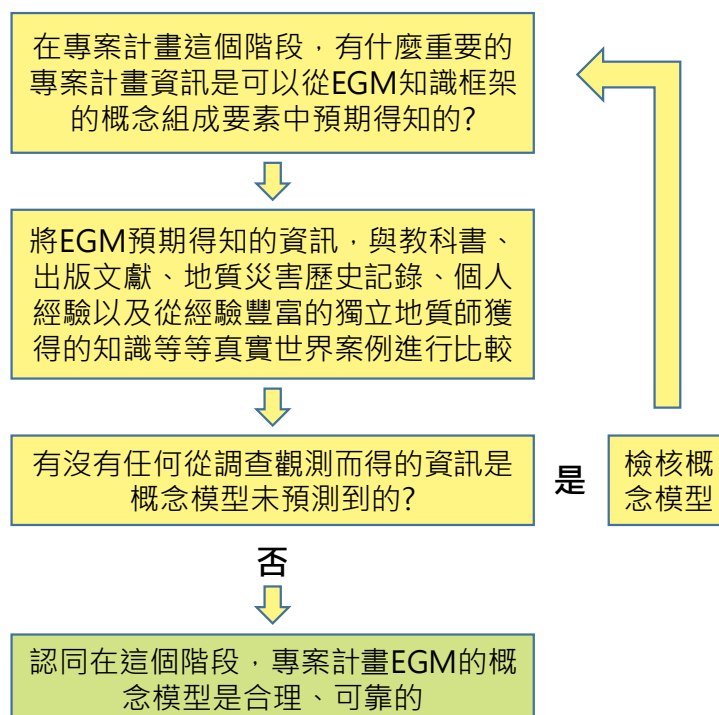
在專案計畫這個階段，有什麼重要的專案計畫資訊是可以從EGM知識框架的概念組成要素中預期得知的?

將EGM預期得知的資訊，與教科書、出版文獻、地質災害歷史記錄、個人經驗以及從經驗豐富的獨立地質師獲得的知識等等真實世界案例進行比較

有沒有任何從調查觀測而得的資訊是概念模型未預測到的?

是

檢核概念模型

否

認同在這個階段，專案計畫EGM的概念模型是合理、可靠的